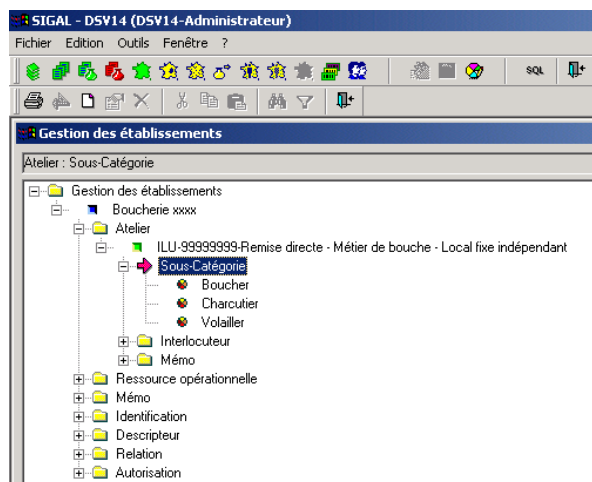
SIGAL - DSV14 (DSV14-Administrateur)

Fichier Edition Outils Fenêtre ?

SQL

Gestion des établissements

Atelier : Sous-Catégorie

Gestion des établissements
Boucherie xxxx
Atelier
ILU-99999999-Remise directe - Métier de bouche - Local fixe indépendant
Sous-Catégorie
Boucher
Charcutier
Volailler
Interlocuteur
Mémo
Ressource opérationnelle
Mémo
Identification
Descripteur
Relation
Autorisation